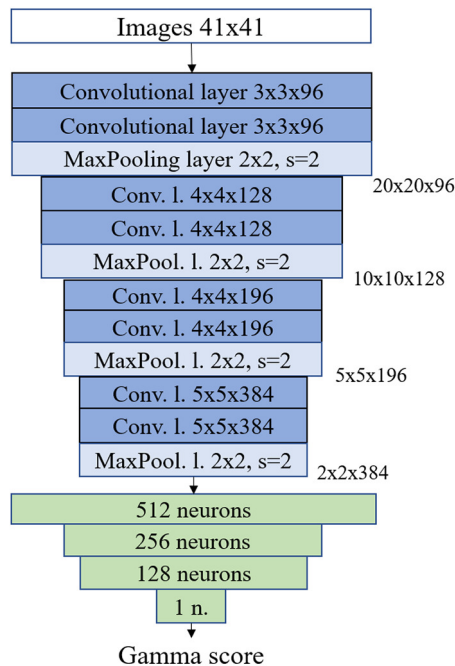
Images 41x41

Convolutional layer 3x3x96
Convolutional layer 3x3x96
MaxPooling layer 2x2, s=2

20x20x96

Conv. l. 4x4x128
Conv. l. 4x4x128
MaxPool. l. 2x2, s=2

10x10x128

Conv. l. 4x4x196
Conv. l. 4x4x196
MaxPool. l. 2x2, s=2

5x5x196

Conv. l. 5x5x384
Conv. l. 5x5x384
MaxPool. l. 2x2, s=2

2x2x384

512 neurons
256 neurons
128 neurons
1 n.

Gamma score